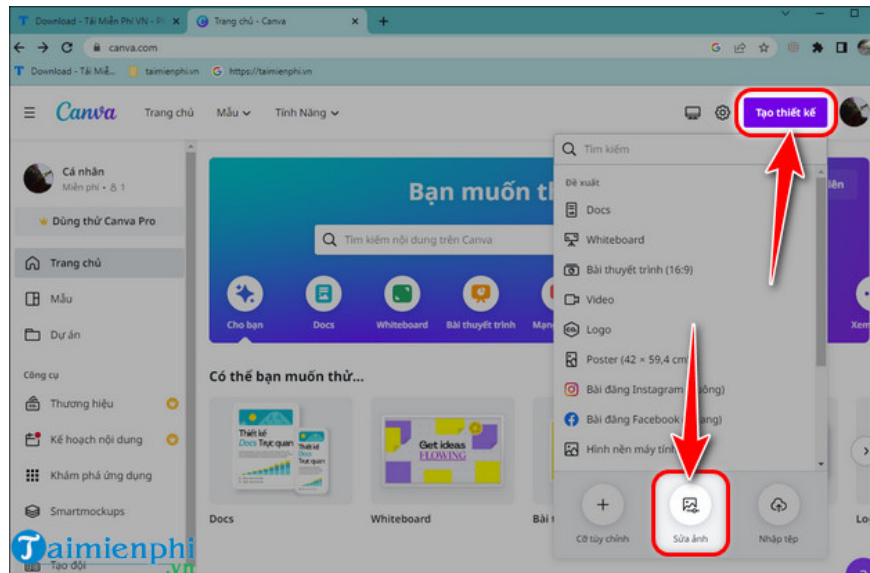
Download - Tải Miễn Phí VN - Ph
Trang chủ - Canva
canva.com
Download - Tải Miễ...
taimienphi.vn
https://taimienphi.vn

Canva
Trang chủ
Mẫu
Tính Năng
Tạo thiết kế

Cá nhân
Miễn phí • 1
Dùng thử Canva Pro
Trang chủ
Mẫu
Dự án
Công cụ
Thương hiệu
Kế hoạch nội dung
Khám phá ứng dụng
Smartmockups
Tạo đội

Bạn muốn th
Tìm kiếm nội dung trên Canva
Cho bạn
Docs
Whiteboard
Bài thuyết trình
Mạng
Xem
Có thể bạn muốn thử...
Thiết kế Docs Trực quan
Thiết kế Docs Trực quan
Get ideas FLOWING
Docs
Whiteboard
Bài t
Lo

Tìm kiếm
Đề xuất
Docs
Whiteboard
Bài thuyết trình (16:9)
Video
Logo
Poster (42 × 59,4 cm)
Bài đăng Instagram (vuông)
Bài đăng Facebook (ngang)
Hình nền máy tính
Cỡ tùy chỉnh
Sửa ảnh
Nhập tệp

Taimienphi
.vn